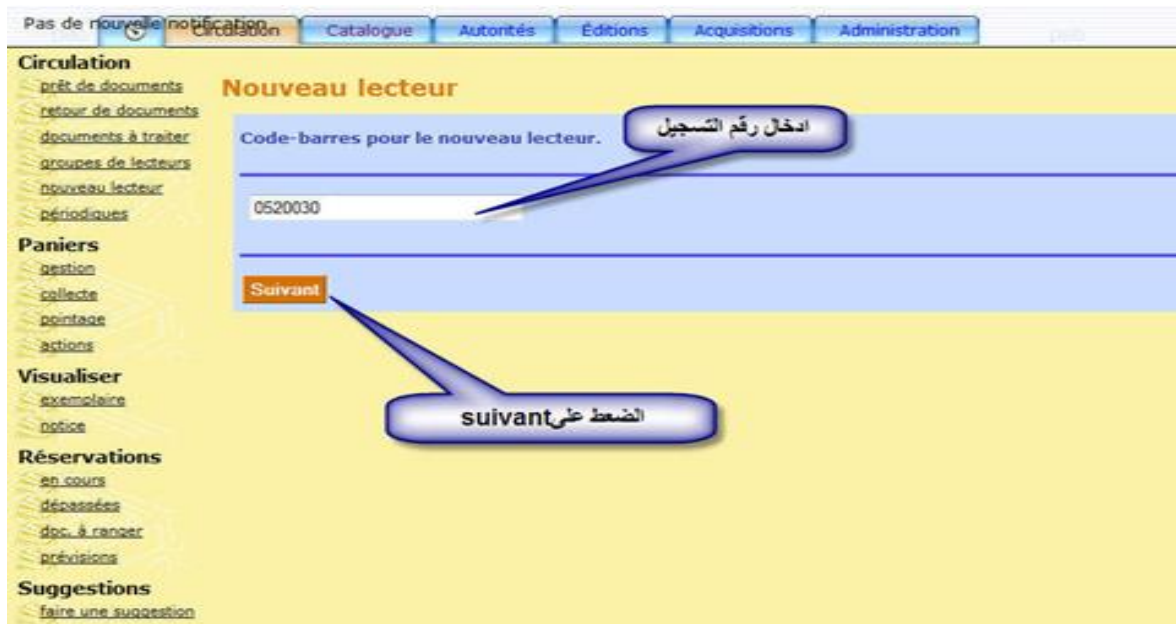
Pas de nouvelle notification Circulation Catalogue Autorités Éditions Acquisitions Administration

Circulation
prêt de documents
retour de documents
documents à traiter
groupes de lecteurs
nouveau lecteur
périodiques

Paniers
gestion
collecte
pointage
actions

Visualiser
exemplaire
notice

Réservations
en cours
dépassées
doc. à ranger
prévisions

Suggestions
faire une suggestion

Nouveau lecteur

Code-barres pour le nouveau lecteur.

ادخال رقم التسجيل

0520030

Suivant

الضغط على suivant